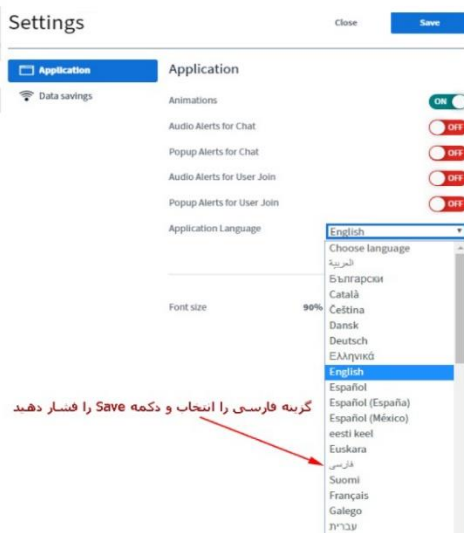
Settings

Close

Save

Application

Data savings

Application

Animations

ON

Audio Alerts for Chat

OFF

Popup Alerts for Chat

OFF

Audio Alerts for User Join

OFF

Popup Alerts for User Join

OFF

Application Language

English

Choose language
العربية
Български
Català
Čeština
Dansk
Deutsch
Ελληνικά
English
Español
Español (España)
Español (México)
eesti keel
Euskara
فارسی
Suomi
Français
Galego
עברית

Font size

90%

گزینه فارسی را انتخاب و دکمه Save را فشار دهید